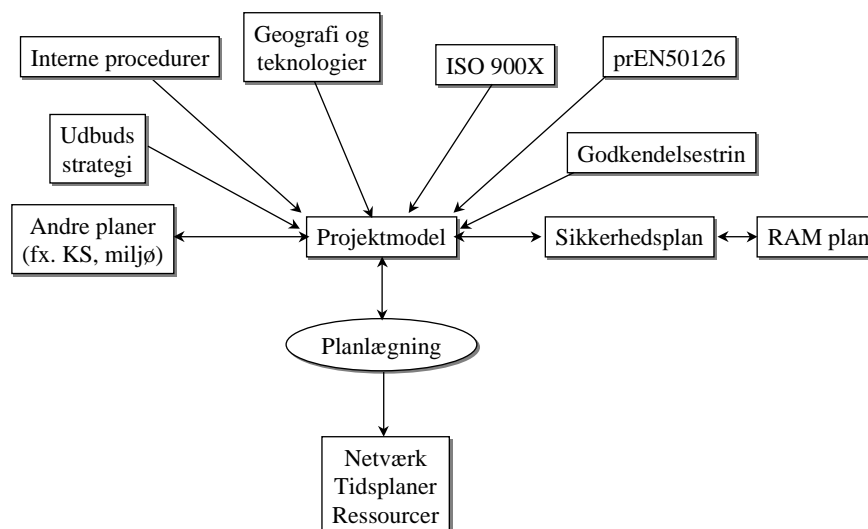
Interne procedurer

Geografi og teknologier

ISO 900X

prEN50126

Udbuds strategi

Godkendelsestrin

Andre planer (fx. KS, miljø)

Projektmodel

Sikkerhedsplan

RAM plan

Planlægning

Netværk
Tidsplaner
Ressourcer